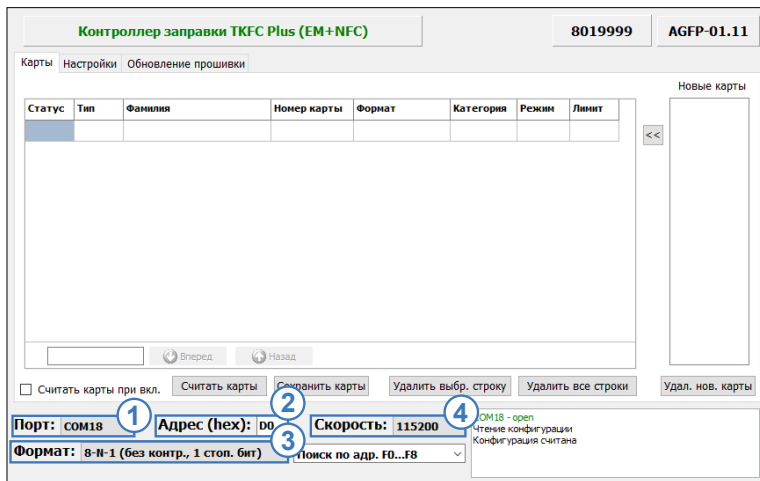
Контроллер заправки TKFC Plus (EM+NFC)

8019999

AGFP-01.11

Карты | Настройки | Обновление прошивки

Новые карты

| Статус | Тип | Фамилия | Номер карты | Формат | Категория | Режим | Лимит |
|---|---|---|---|---|---|---|---|
| | | | | | | | |

<<

Вперед

Назад

Считать карты при вкл.

Считать карты

Сохранить карты

Удалить выбр. строку

Удалить все строки

Удал. нов. карты

Порт: COM18

1

Адрес (hex): D0

2

Скорость: 115200

4

Формат: 8-N-1 (без контр., 1 стоп. бит)

3

Поиск по адр. F0...F8

COM18 - open
Чтение конфигурации
Конфигурация считана